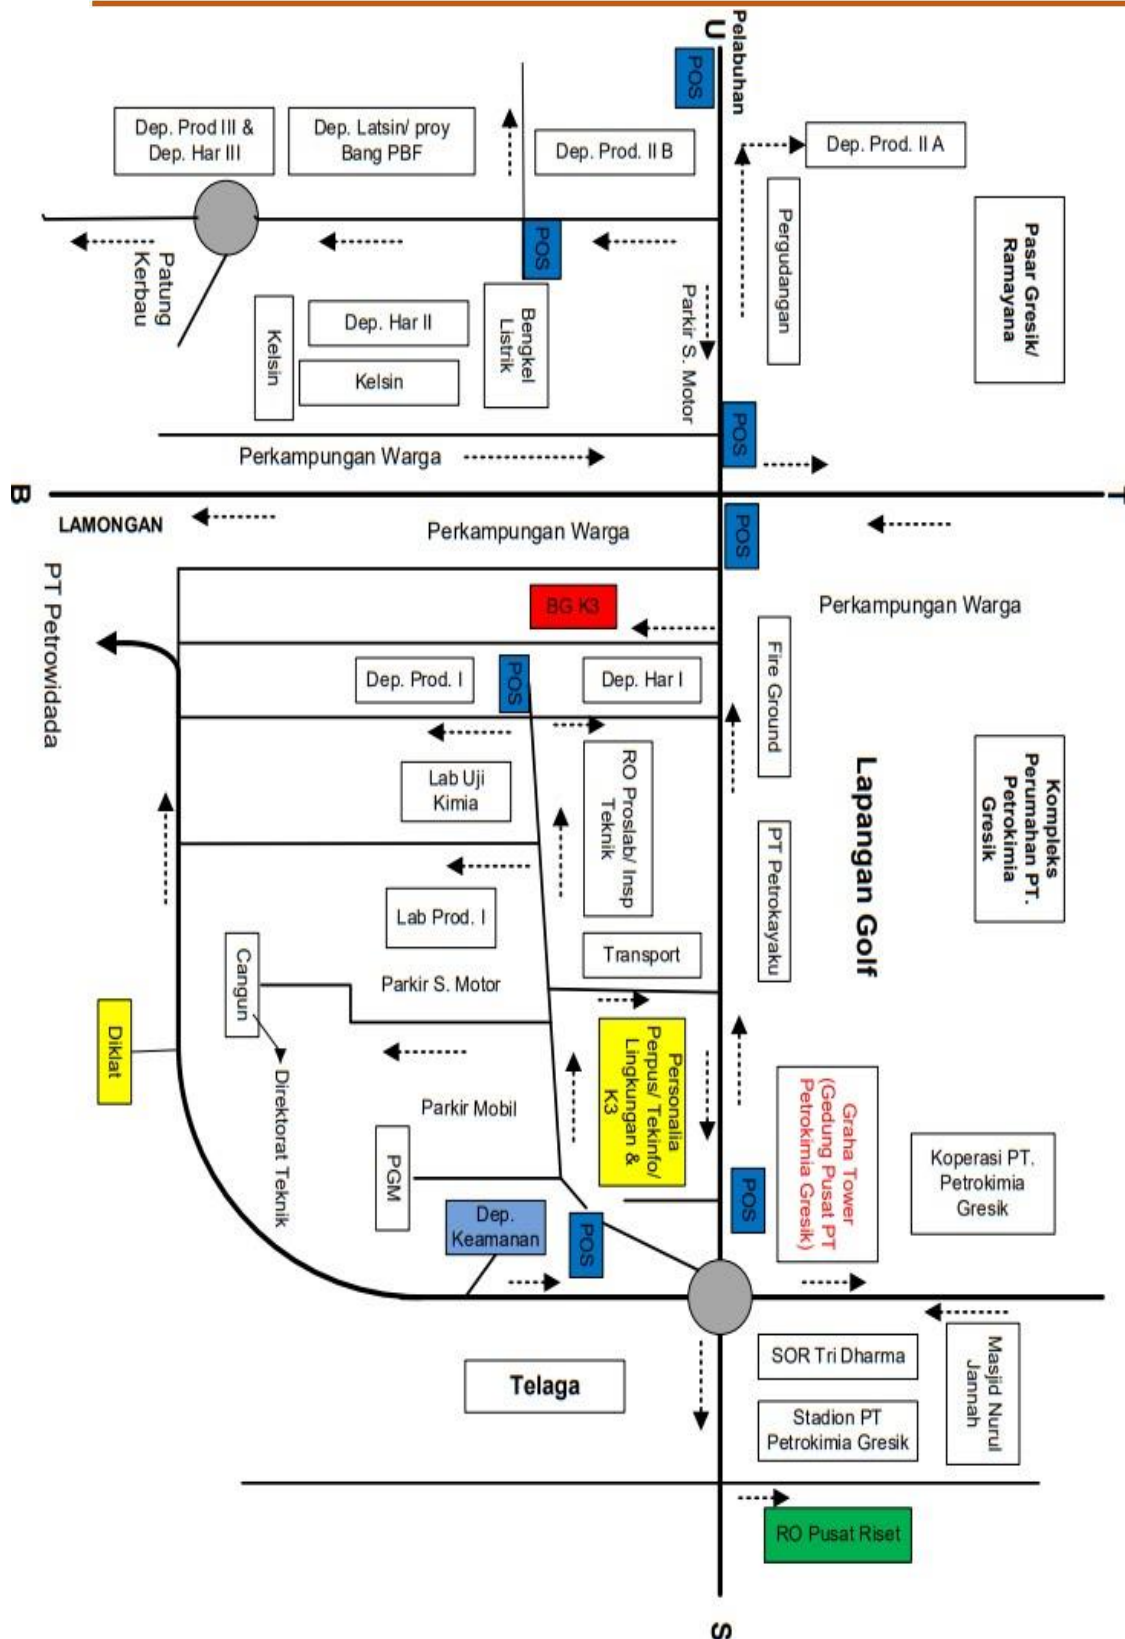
U
Pelabuhan
POS
Dep. Prod III & Dep. Har III
Dep. Latsin/ proy Bang PBF
Dep. Prod. II B
Dep. Prod. II A
Pasar Gresik/ Ramayana
Pergudangan
POS
Patung Kerbau
Dep. Har II
Kelsin
Kelsin
Bengkel Listrik
Parkir S. Motor
POS
Perkampungan Warga
B
T
LAMONGAN
Perkampungan Warga
POS
PT Petrowidada
BG K3
Perkampungan Warga
Dep. Prod. I
POS
Dep. Har I
Fire Ground
Lab Uji Kimia
RO Proslab/ Insp Teknik
Lapangan Golf
Kompleks Perumahan PT. Petrokimia Gresik
PT Petrokayaku
Lab Prod. I
Transport
Cangun
Parkir S. Motor
Diklat
Direktorat Teknik
Personalia Perpus/ Tekinfo/ Lingkungan & K3
Graha Tower (Gedung Pusat PT Petrokimia Gresik)
Parkir Mobil
Koperasi PT. Petrokimia Gresik
PGM
Dep. Keamanan
POS
POS
SOR Tri Dharma
Masjid Nurul Jannah
Telaga
Stadion PT Petrokimia Gresik
RO Pusat Riset
S